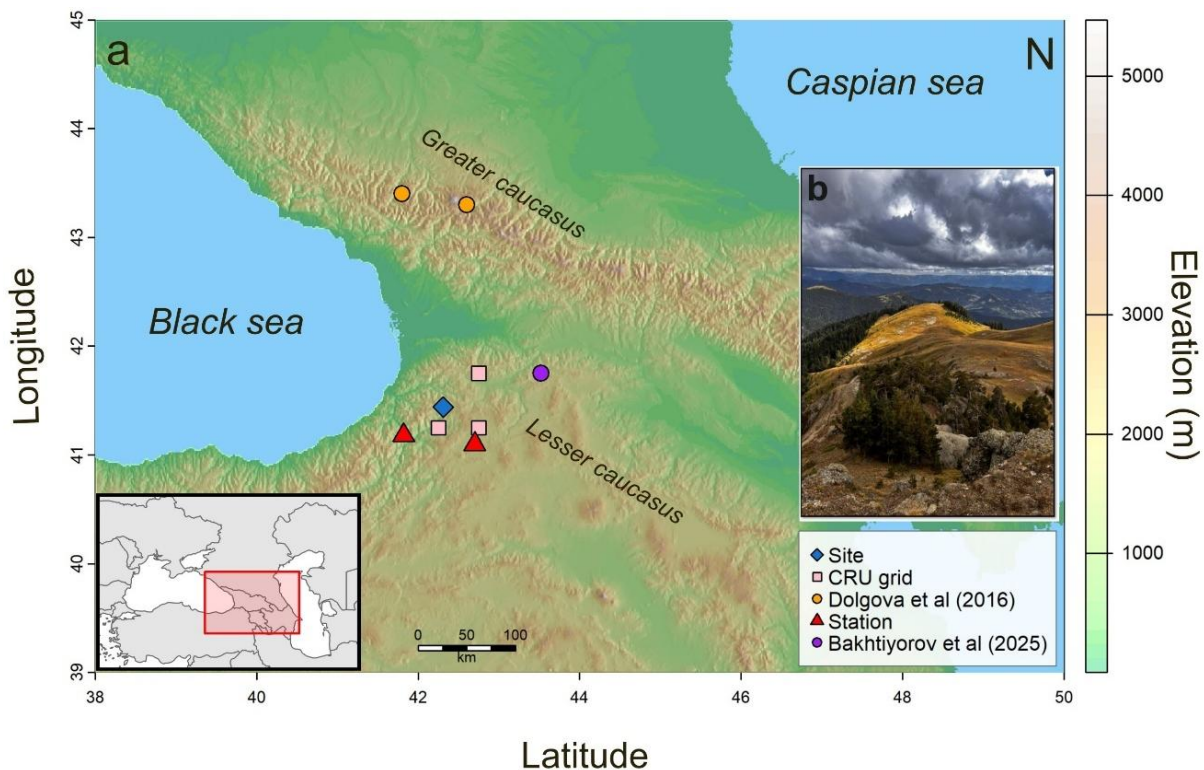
a

N

Caspian sea

Greater caucasus

Black sea

Lesser caucasus

b

Site
CRU grid
Dolgova et al (2016)
Station
Bakhtiyorov et al (2025)

0 50 100
km

45
44
43
42
41
40
39

38
40
42
44
46
48
50

Longitude

Latitude

5000
4000
3000
2000
1000

Elevation (m)